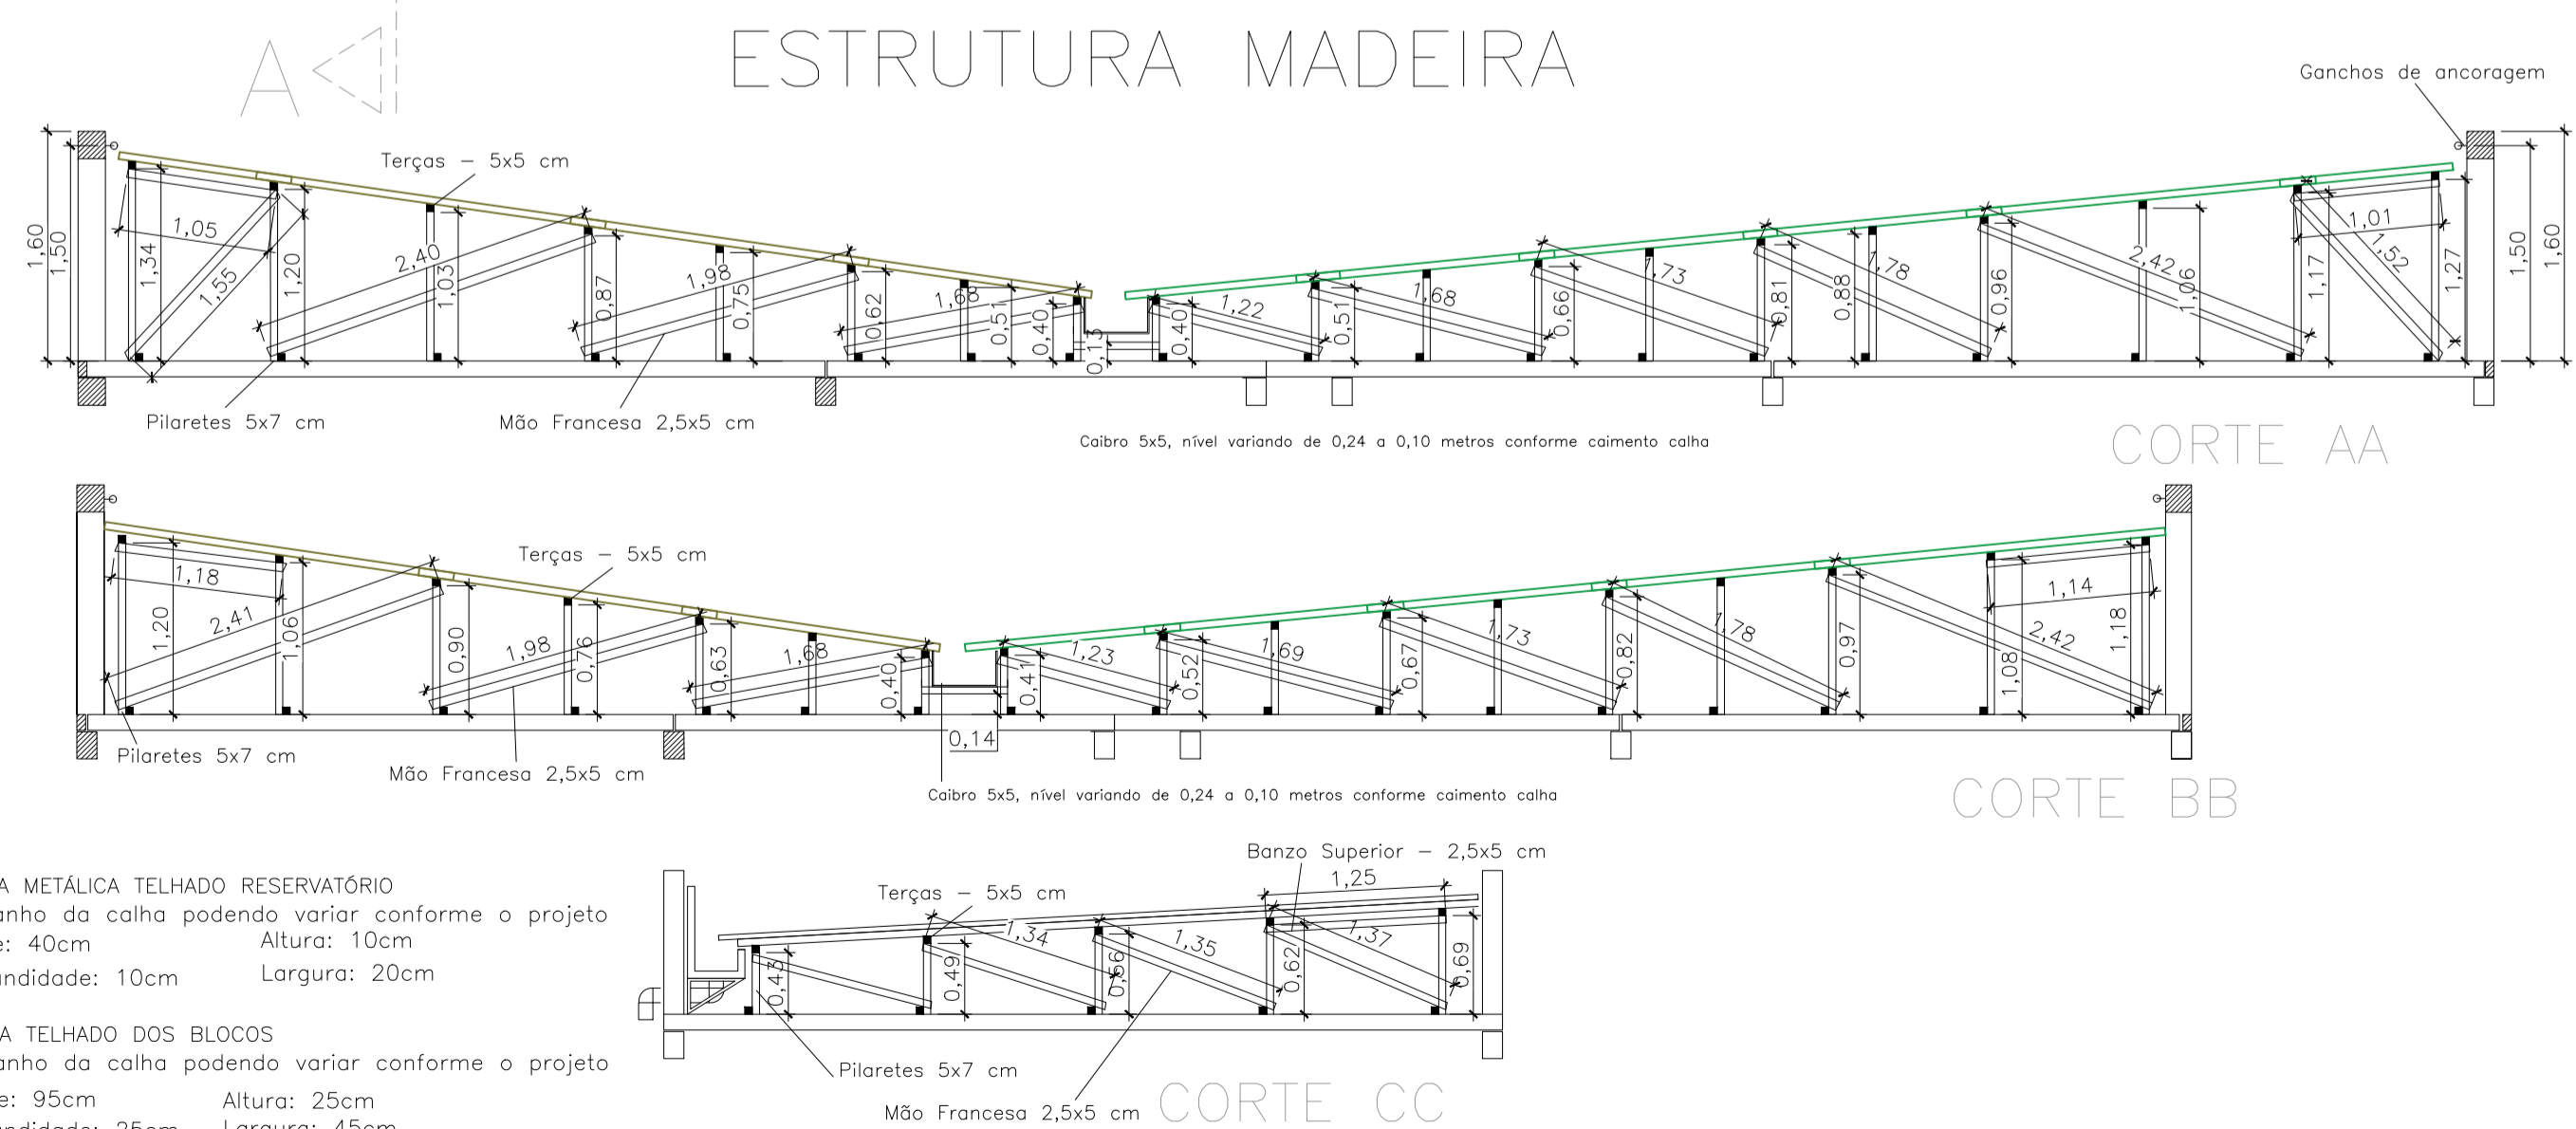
A

ESTRUTURA MADEIRA

Ganchos de ancoragem

Terças – 5x5 cm

1,60 1,50 1,34 1,05 1,55 1,20 2,40 1,03 0,87 1,98 0,75 0,62 1,68 0,51 0,40 0,13 0,40 1,22 0,51 1,68 0,66 1,73 0,81 0,88 1,78 0,96 2,42 1,06 1,17 1,01 1,52 1,27 1,50 1,60

Pilaretes 5x7 cm

Mão Francesa 2,5x5 cm

Caibro 5x5, nível variando de 0,24 a 0,10 metros conforme caimento calha

CORTE AA

Terças – 5x5 cm

1,18 1,20 2,41 1,06 0,90 1,98 0,76 0,63 1,68 0,40 0,41 1,23 0,52 1,69 0,67 1,73 0,82 1,78 0,97 1,08 2,42 1,14 1,18

0,14

Pilaretes 5x7 cm

Mão Francesa 2,5x5 cm

Caibro 5x5, nível variando de 0,24 a 0,10 metros conforme caimento calha

CORTE BB

A METÁLICA TELHADO RESERVATÓRIO
anho da calha podendo variar conforme o projeto
e: 40cm Altura: 10cm
ndidade: 10cm Largura: 20cm

A TELHADO DOS BLOCOS
anho da calha podendo variar conforme o projeto
e: 95cm Altura: 25cm
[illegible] Largura: 45cm

Banzo Superior – 2,5x5 cm

1,25

Terças – 5x5 cm

1,34 1,35 1,37 0,45 0,49 0,56 0,62 0,69

Pilaretes 5x7 cm

Mão Francesa 2,5x5 cm

CORTE CC